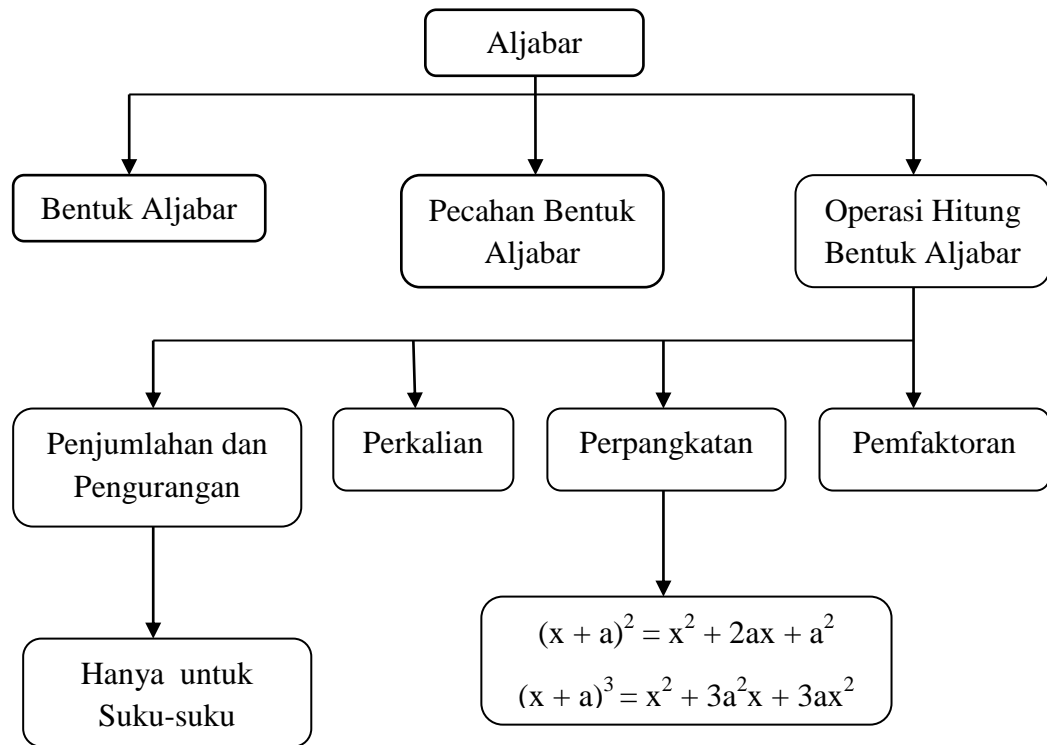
Aljabar

Bentuk Aljabar

Pecahan Bentuk Aljabar

Operasi Hitung Bentuk Aljabar

Penjumlahan dan Pengurangan

Perkalian

Perpangkatan

Pemfaktoran

Hanya untuk Suku-suku

$(x + a)^2 = x^2 + 2ax + a^2$
$(x + a)^3 = x^2 + 3a^2x + 3ax^2$